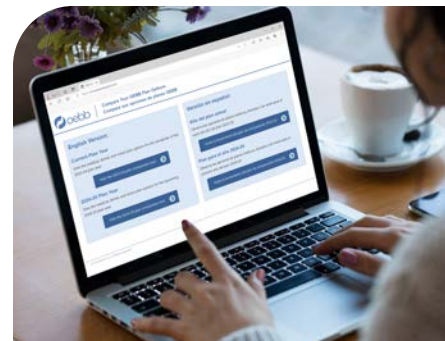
oebb | Compare Your OEBB Plan Options
Comparez vos options de plans OEBB

English Version

Current Plan Year
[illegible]

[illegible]

2025-26 Plan Year
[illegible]

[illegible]

Versión en español

Año del plan actual
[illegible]

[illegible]

Plan para el año 2025-26
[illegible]

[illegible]